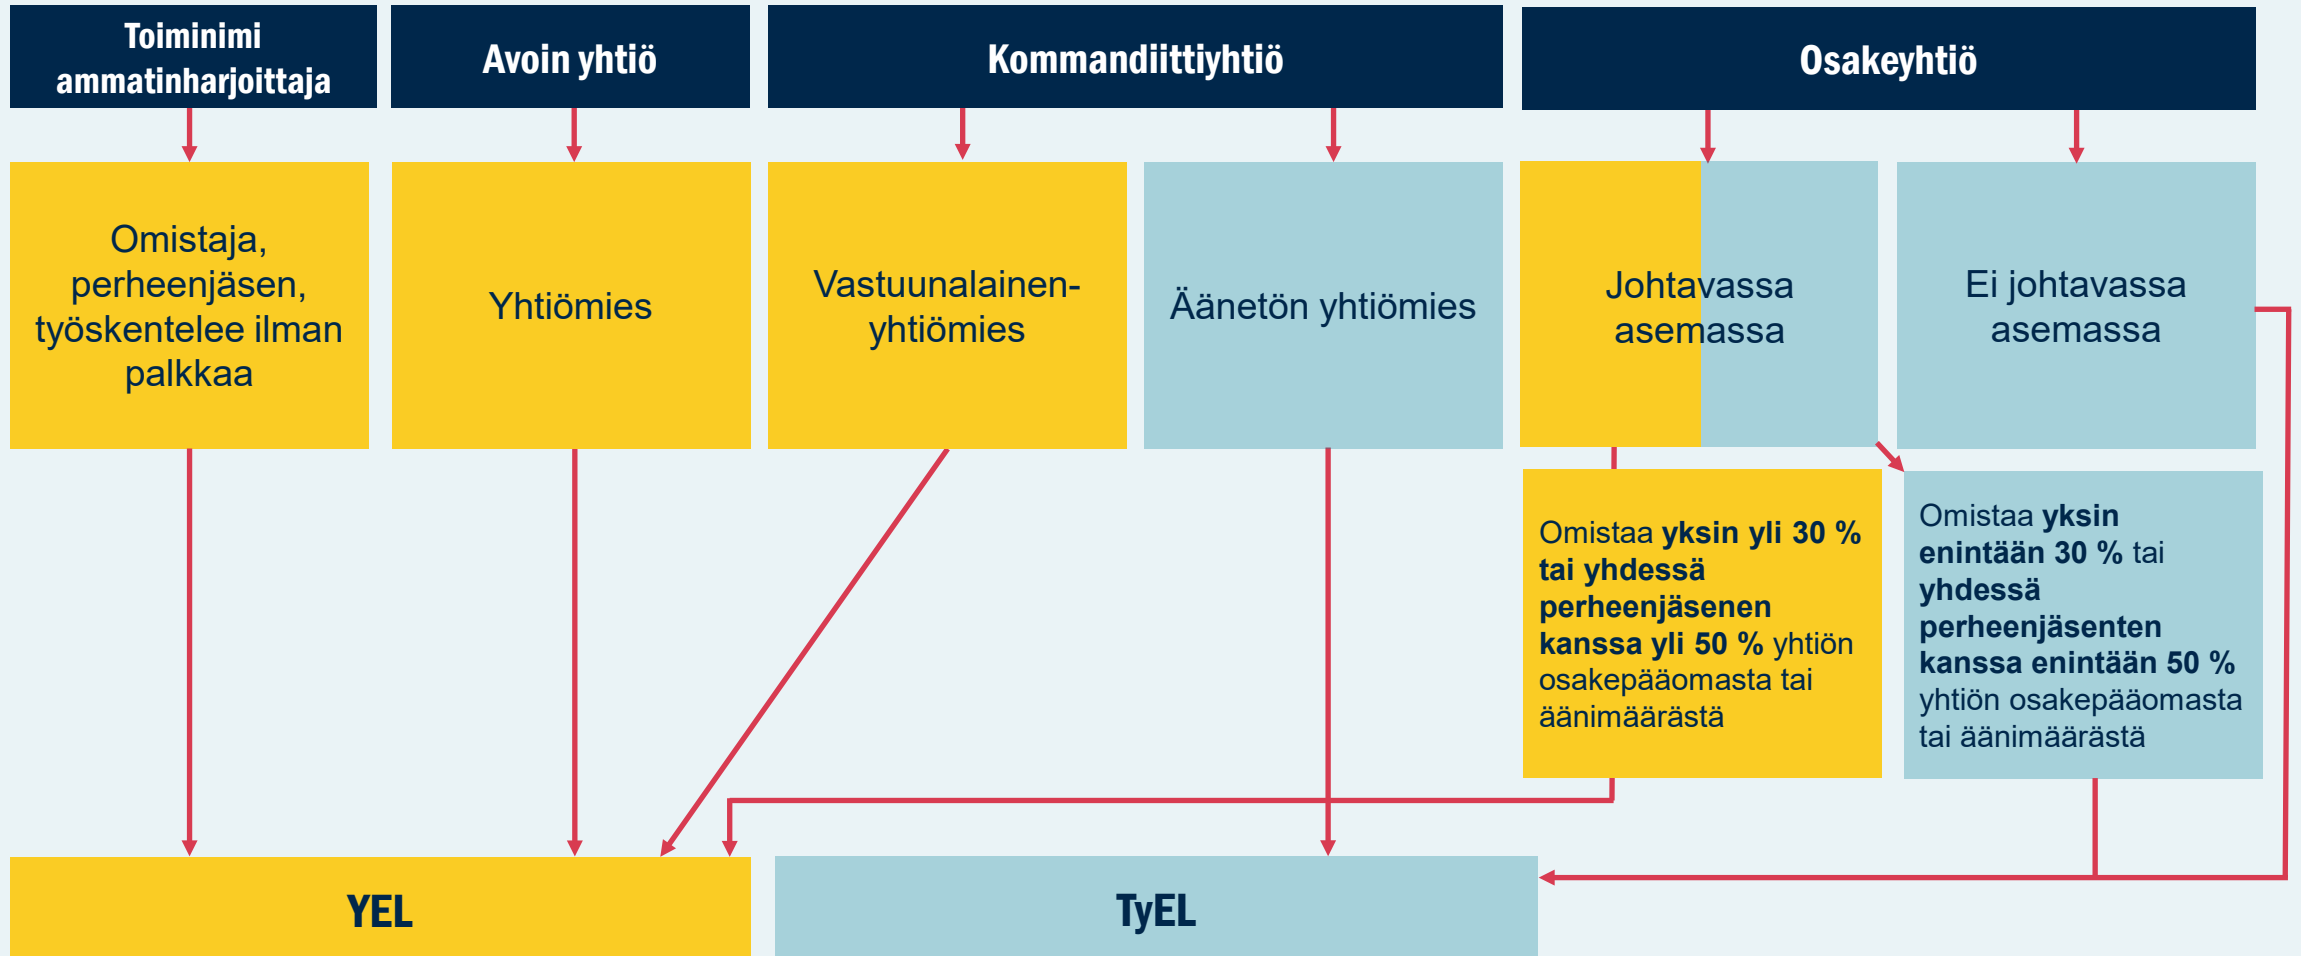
Toiminimi ammatinharjoittaja

Avoin yhtiö

Kommandiittiyhtiö

Osakeyhtiö

Omistaja, perheenjäsen, työskentelee ilman palkkaa

Yhtiömies

Vastuunalainen-yhtiömies

Äänetön yhtiömies

Johtavassa asemassa

Ei johtavassa asemassa

Omistaa **yksin yli 30 % tai yhdessä perheenjäsenen kanssa yli 50 %** yhtiön osakepääomasta tai äänimäärästä

Omistaa **yksin enintään 30 %** tai **yhdessä perheenjäsenten kanssa enintään 50 %** yhtiön osakepääomasta tai äänimäärästä

YEL

TyEL